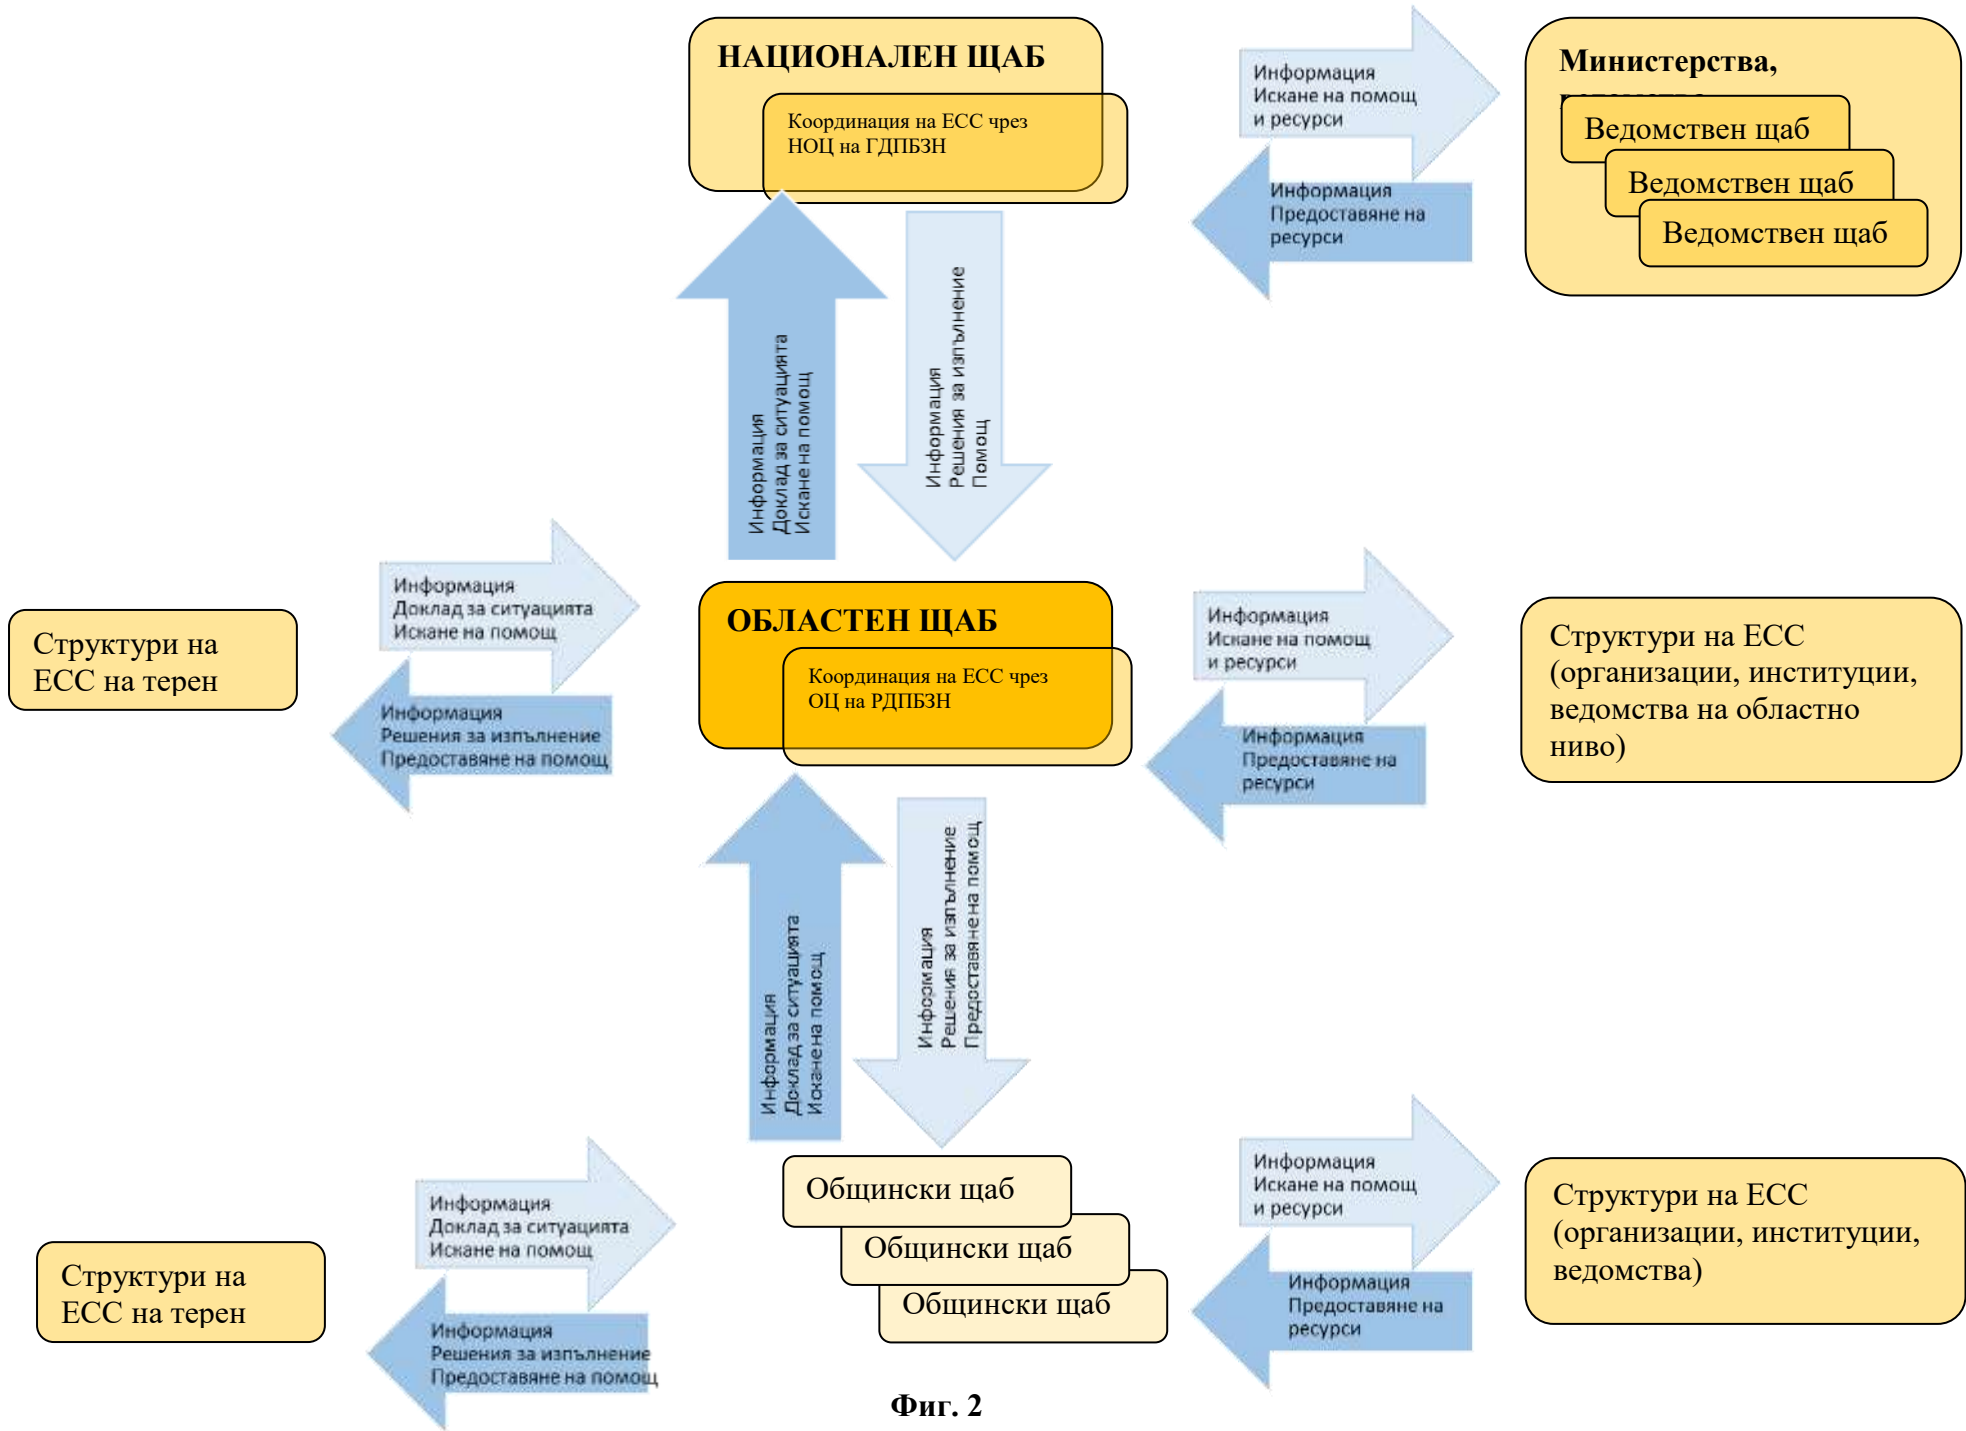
НАЦИОНАЛЕН ЩАБ

Координация на ЕСС чрез НОЦ на ГДПБЗН

Информация
Искане на помощ
и ресурси

Информация
Предоставяне на
ресурси

Министерства,
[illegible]

Ведомствен щаб

Ведомствен щаб

Ведомствен щаб

Информация
Доклад за ситуацията
Искане на помощ

Информация
Решения за изпълнение
Помощ

Структури на ЕСС на терен

Информация
Доклад за ситуацията
Искане на помощ

Информация
Решения за изпълнение
Предоставяне на помощ

ОБЛАСТЕН ЩАБ

Координация на ЕСС чрез ОЦ на РДПБЗН

Информация
Искане на помощ
и ресурси

Информация
Предоставяне на
ресурси

Структури на ЕСС (организации, институции, ведомства на областно ниво)

Информация
Доклад за ситуацията
Искане на помощ

Инфоомация
Решения за изпълнение
Предоставяне на помощ

Общински щаб

Общински щаб

Общински щаб

Информация
Искане на помощ
и ресурси

Информация
Предоставяне на
ресурси

Структури на ЕСС (организации, институции, ведомства)

Структури на ЕСС на терен

Информация
Доклад за ситуацията
Искане на помощ

Информация
Решения за изпълнение
Предоставяне на помощ

Фиг. 2